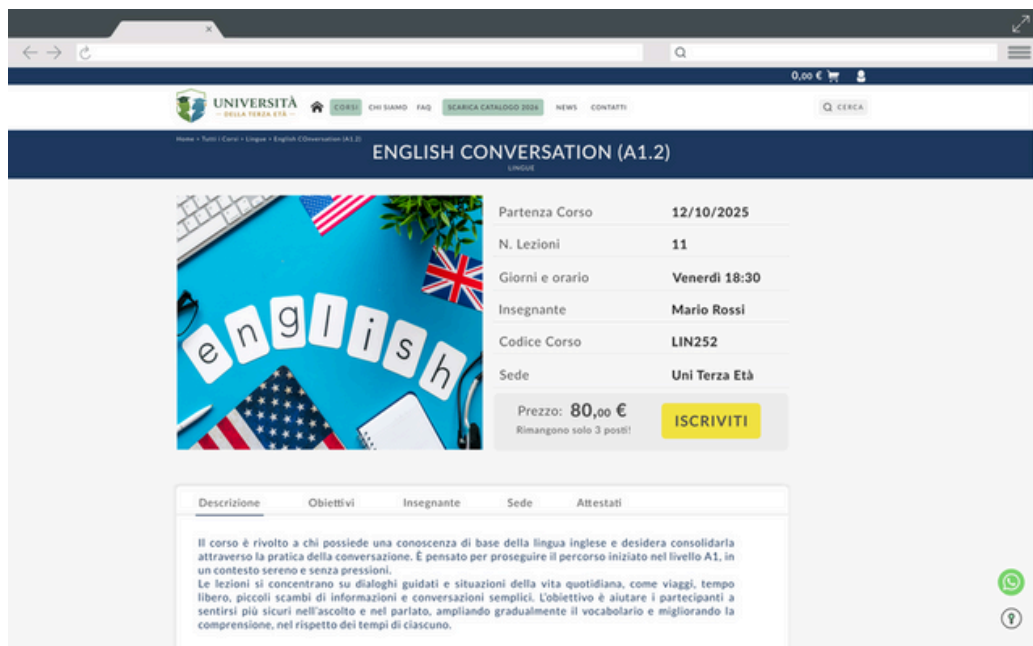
0,00 €

UNIVERSITÀ
— DELLA TERZA ETÀ —

CORSI CHI SIAMO FAQ SCARICA CATALOGO 2026 NEWS CONTATTI

CERCA

Home › Tutti i Corsi › Lingue › English COnversation (A1.2)

ENGLISH CONVERSATION (A1.2)
LINGUE

english

| Partenza Corso | 12/10/2025 |
|---|---|
| N. Lezioni | 11 |
| Giorni e orario | Venerdì 18:30 |
| Insegnante | Mario Rossi |
| Codice Corso | LIN252 |
| Sede | Uni Terza Età |

Prezzo: 80,00 €
Rimangono solo 3 posti!

ISCRIVITI

Descrizione Obiettivi Insegnante Sede Attestati

Il corso è rivolto a chi possiede una conoscenza di base della lingua inglese e desidera consolidarla attraverso la pratica della conversazione. È pensato per proseguire il percorso iniziato nel livello A1, in un contesto sereno e senza pressioni.
Le lezioni si concentrano su dialoghi guidati e situazioni della vita quotidiana, come viaggi, tempo libero, piccoli scambi di informazioni e conversazioni semplici. L'obiettivo è aiutare i partecipanti a sentirsi più sicuri nell'ascolto e nel parlato, ampliando gradualmente il vocabolario e migliorando la comprensione, nel rispetto dei tempi di ciascuno.